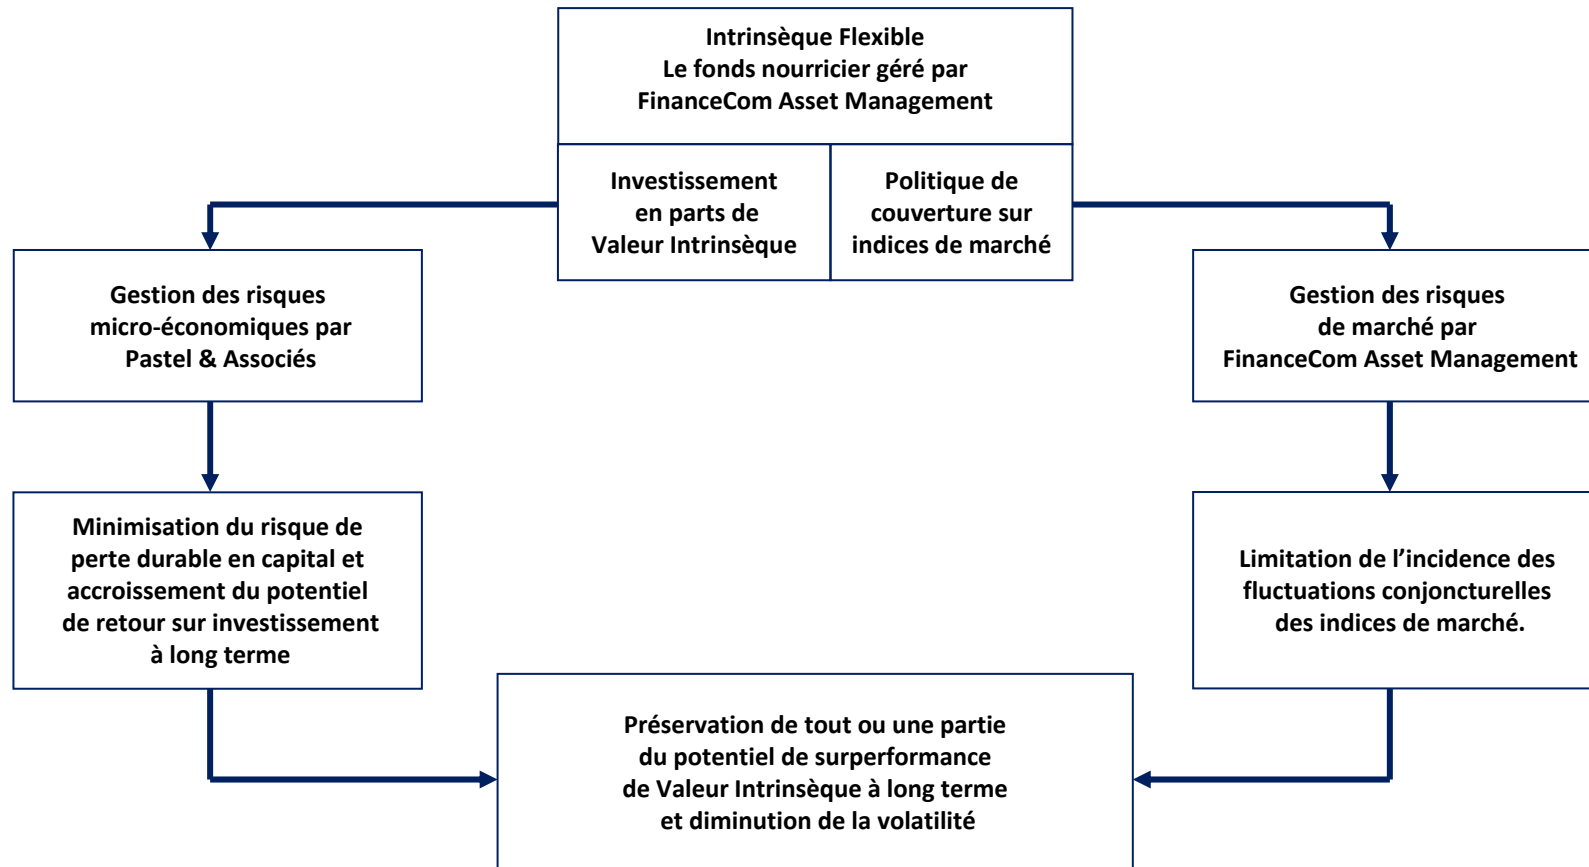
Intrinsèque Flexible
Le fonds nourricier géré par
FinanceCom Asset Management

Investissement en parts de Valeur Intrinsèque

Politique de couverture sur indices de marché

Gestion des risques micro-économiques par Pastel & Associés

Gestion des risques de marché par FinanceCom Asset Management

Minimisation du risque de perte durable en capital et accroissement du potentiel de retour sur investissement à long terme

Limitation de l’incidence des fluctuations conjoncturelles des indices de marché.

Préservation de tout ou une partie du potentiel de surperformance de Valeur Intrinsèque à long terme et diminution de la volatilité